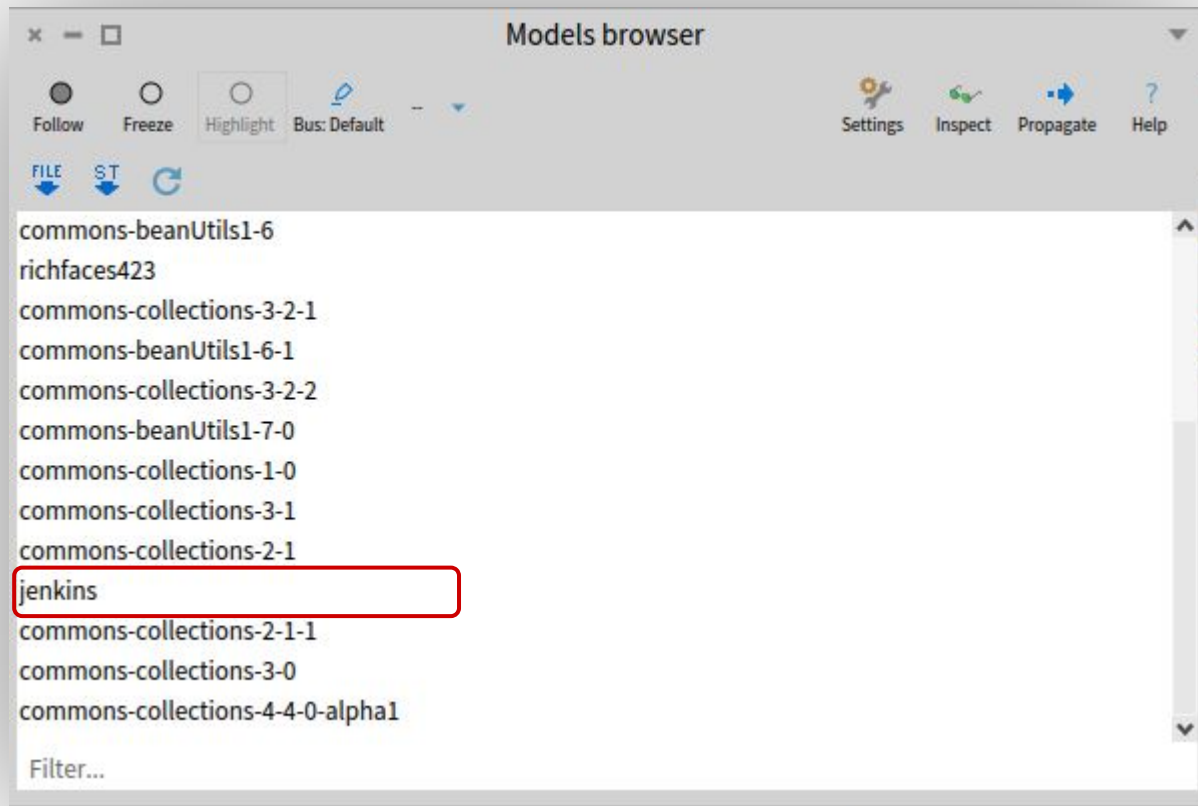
Models browser

Follow Freeze Highlight Bus: Default

Settings Inspect Propagate Help

FILE ST

commons-beanUtils1-6
richfaces423
commons-collections-3-2-1
commons-beanUtils1-6-1
commons-collections-3-2-2
commons-beanUtils1-7-0
commons-collections-1-0
commons-collections-3-1
commons-collections-2-1
jenkins
commons-collections-2-1-1
commons-collections-3-0
commons-collections-4-4-0-alpha1

Filter...